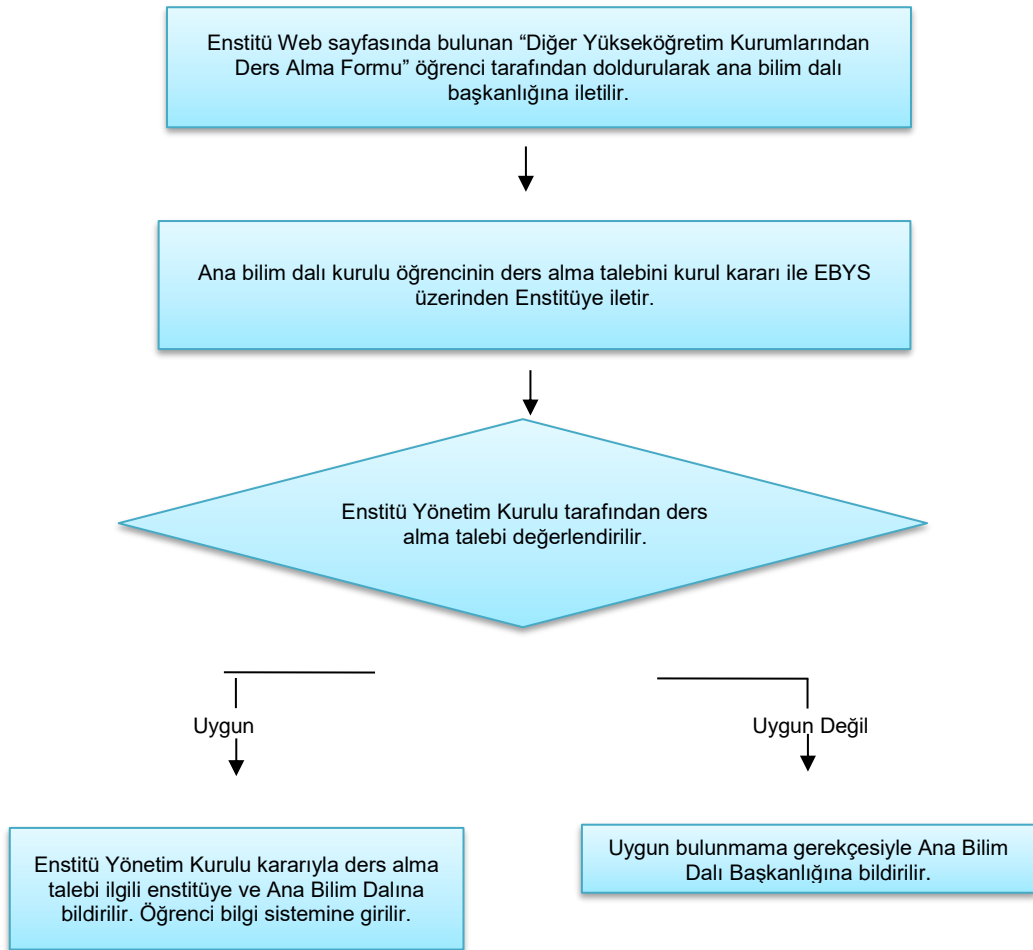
Enstitü Web sayfasında bulunan “Diğer Yükseköğretim Kurumlarından Ders Alma Formu” öğrenci tarafından doldurularak ana bilim dalı başkanlığına iletilir.

Ana bilim dalı kurulu öğrencinin ders alma talebini kurul kararı ile EBYS üzerinden Enstitüye iletir.

Enstitü Yönetim Kurulu tarafından ders alma talebi değerlendirilir.

Uygun

Uygun Değil

Enstitü Yönetim Kurulu kararıyla ders alma talebi ilgili enstitüye ve Ana Bilim Dalına bildirilir. Öğrenci bilgi sistemine girilir.

Uygun bulunmama gerekçesiyle Ana Bilim Dalı Başkanlığına bildirilir.